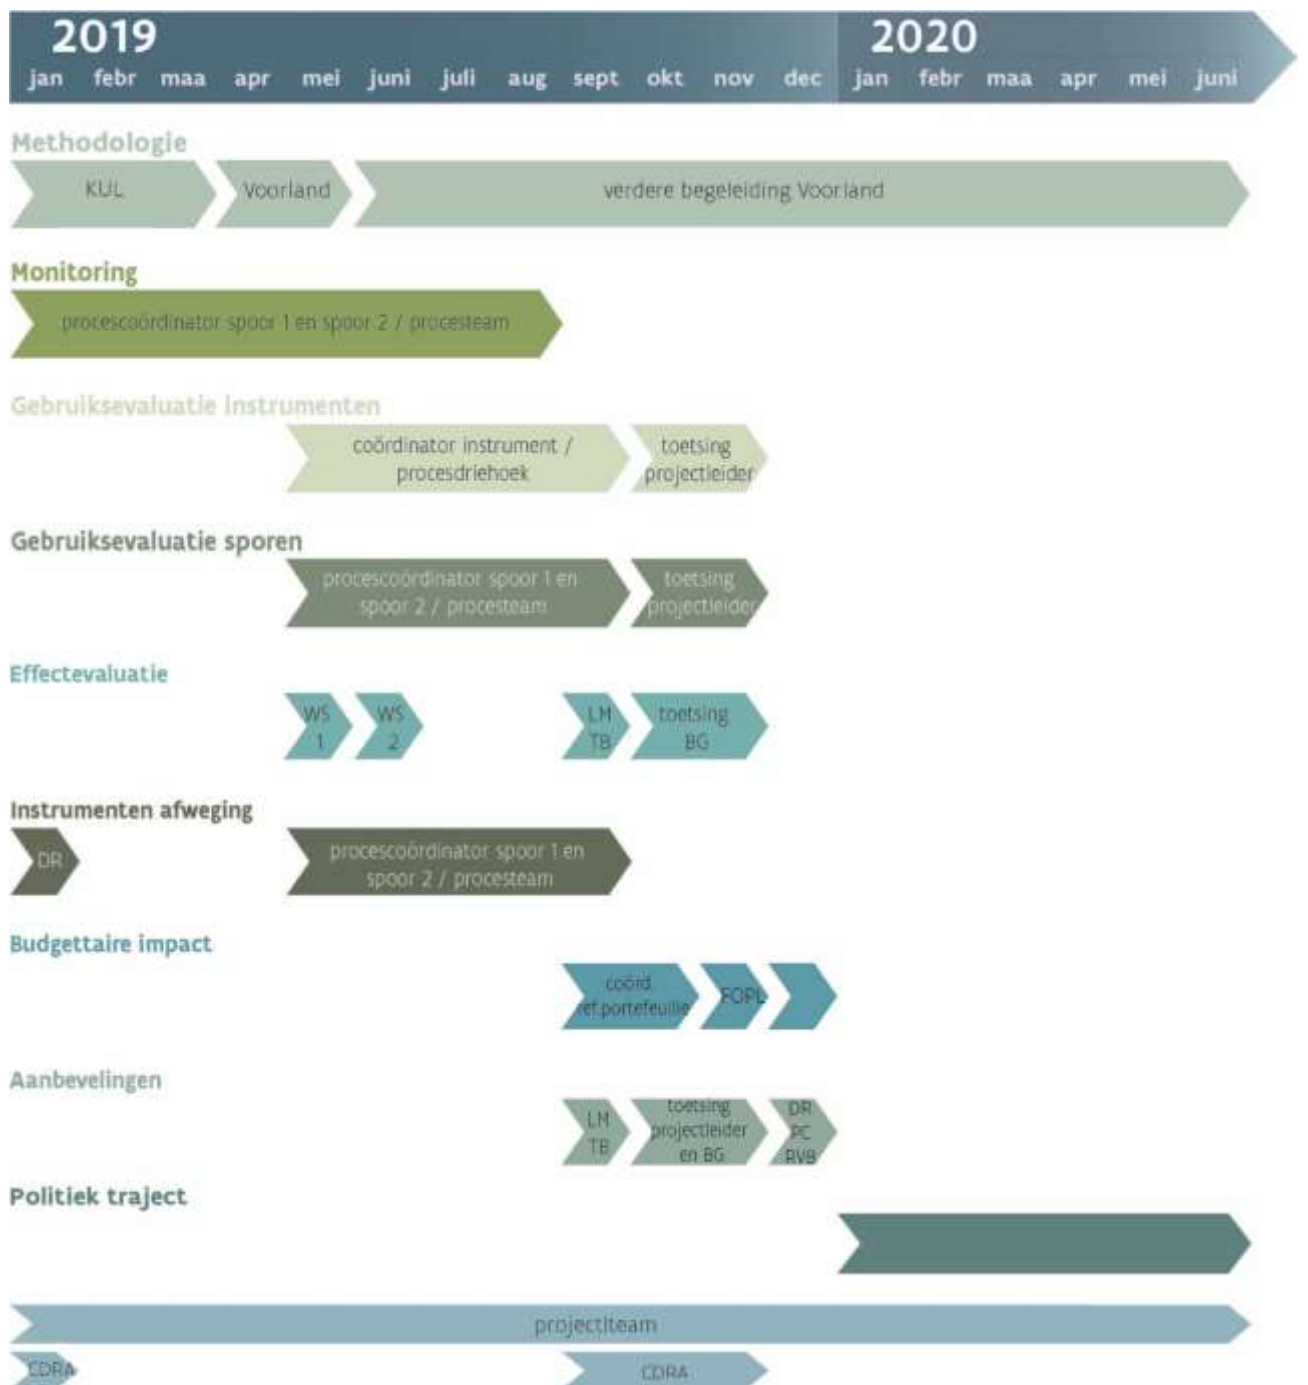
2019
jan febr maa apr mei juni juli aug sept okt nov dec
2020
jan febr maa apr mei juni

Methodologie
KUL
Voorland
verdere begeleiding Voorland

Monitoring
procescoördinator spoor 1 en spoor 2 / procesteam

Gebruiksevaluatie instrumenten
coördinator instrument / procesdriehoek
toetsing projectleider

Gebruiksevaluatie sporen
procescoördinator spoor 1 en spoor 2 / procesteam
toetsing projectleider

Effectevaluatie
WS 1
WS 2
LM TB
toetsing BG

Instrumenten afweging
DR
procescoördinator spoor 1 en spoor 2 / procesteam

Budgettaire impact
coörd ref.portefeuille
FOPL

Aanbevelingen
LM TB
toetsing projectleider en BG
DR PC RVB

Politiek traject

projectteam
CDRA
CDRA